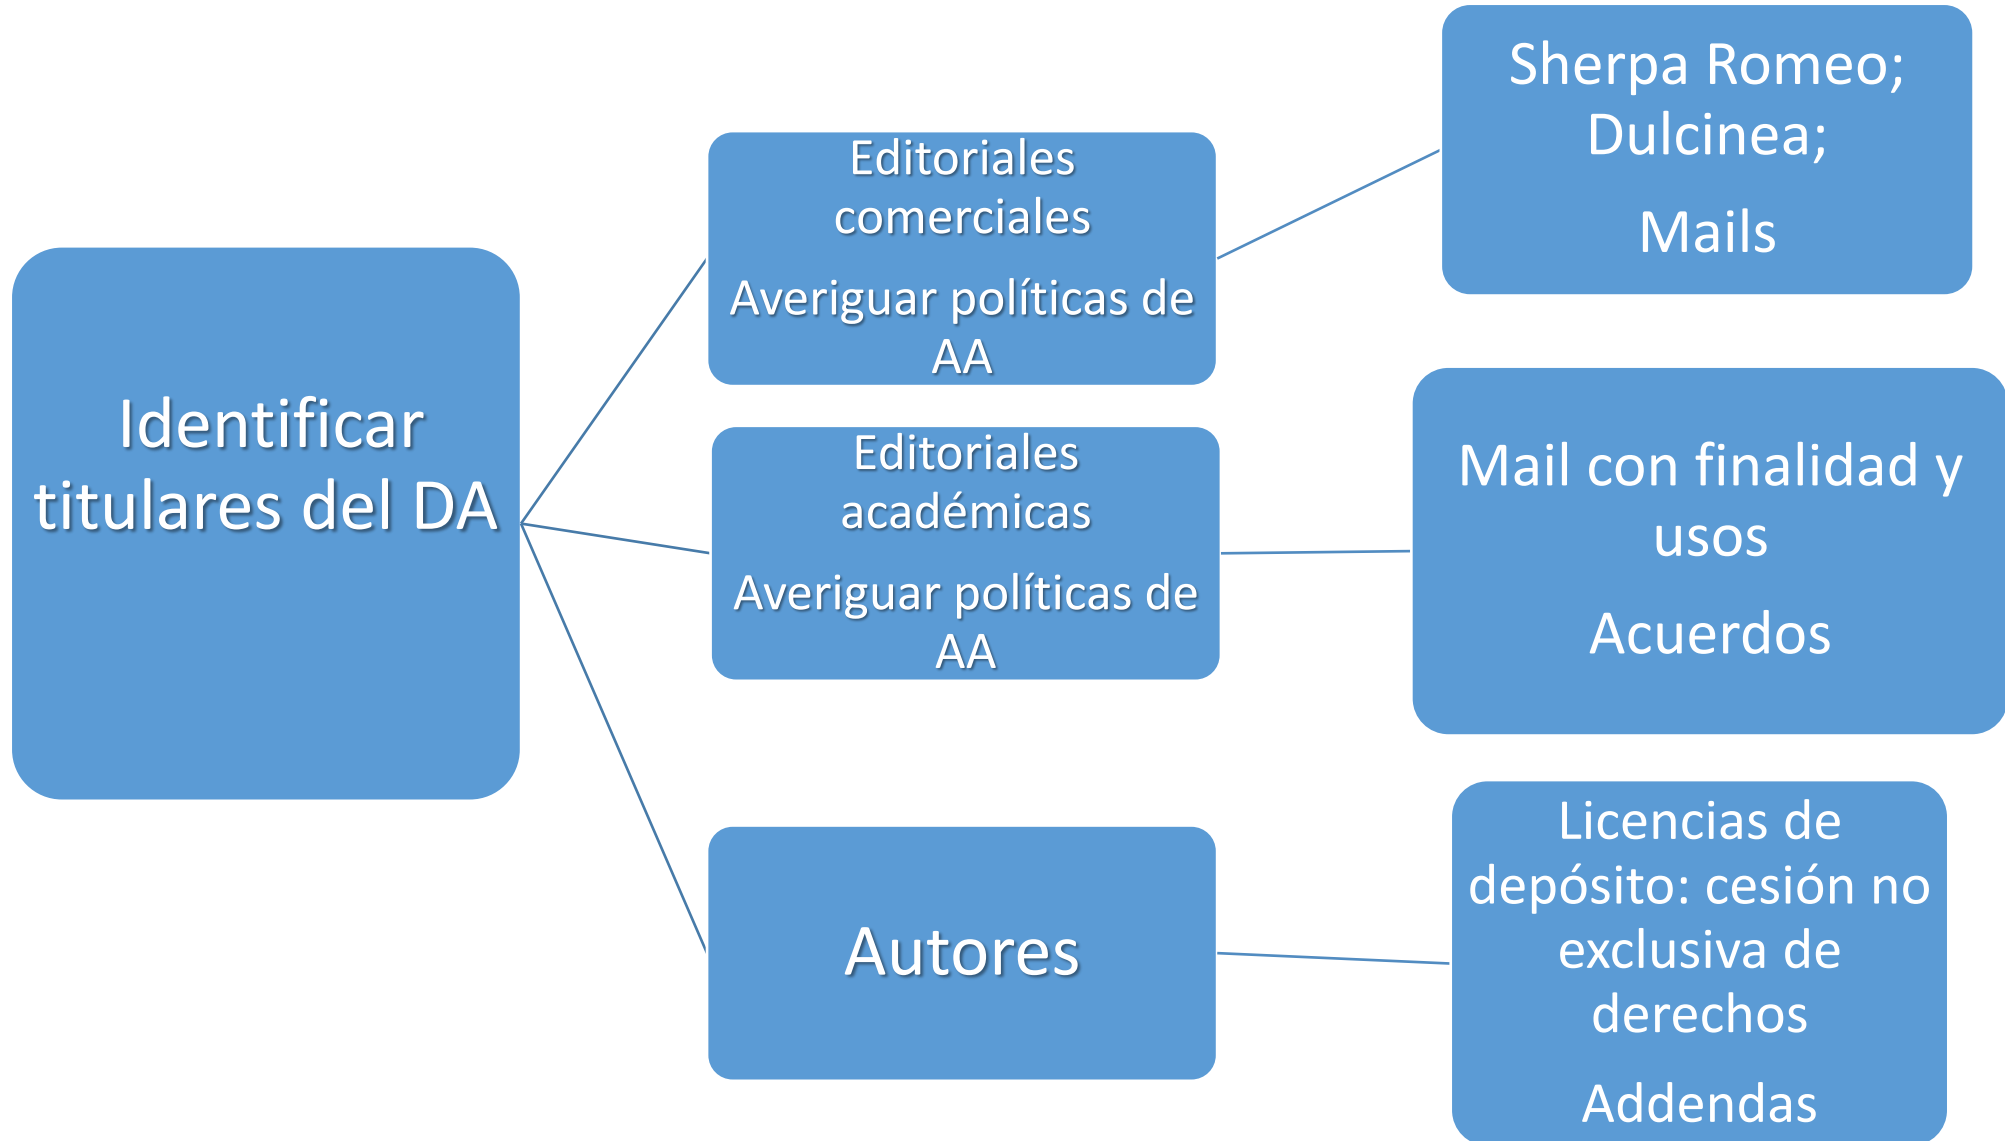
Identificar titulares del DA

Editoriales comerciales

Averiguar políticas de AA

Sherpa Romeo; Dulcinea;

Mails

Editoriales académicas

Averiguar políticas de AA

Mail con finalidad y usos

Acuerdos

Autores

Licencias de depósito: cesión no exclusiva de derechos

Addendas